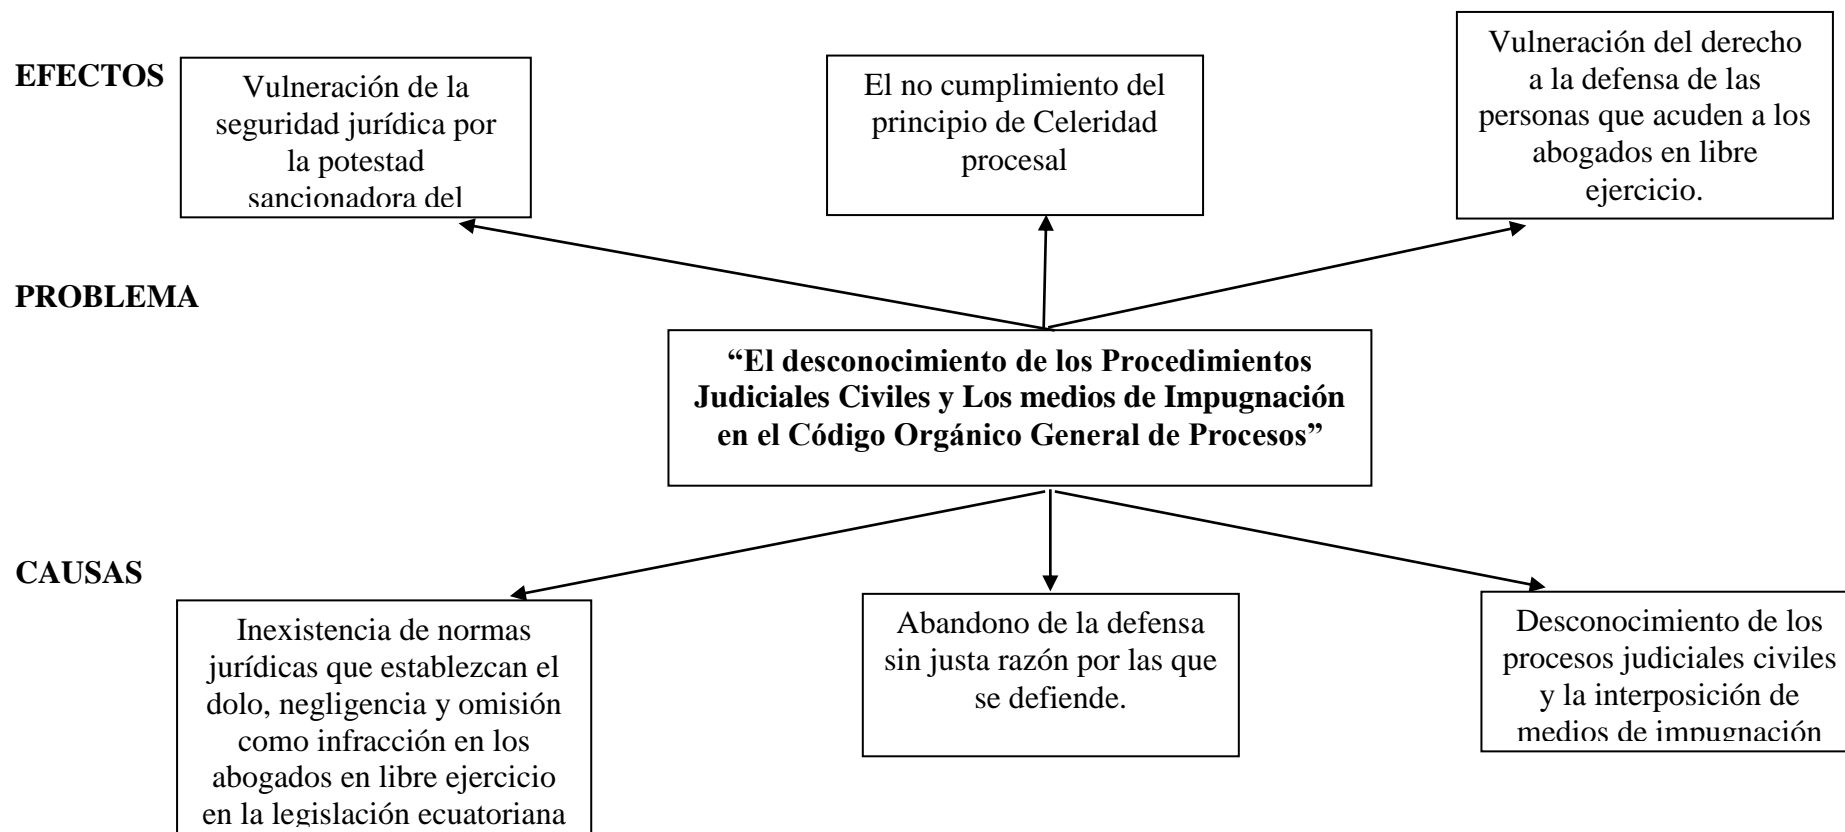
EFECTOS

Vulneración de la seguridad jurídica por la potestad sancionadora del

El no cumplimiento del principio de Celeridad procesal

Vulneración del derecho a la defensa de las personas que acuden a los abogados en libre ejercicio.

PROBLEMA

**“El desconocimiento de los Procedimientos Judiciales Civiles y Los medios de Impugnación en el Código Orgánico General de Procesos”**

CAUSAS

Inexistencia de normas jurídicas que establezcan el dolo, negligencia y omisión como infracción en los abogados en libre ejercicio en la legislación ecuatoriana

Abandono de la defensa sin justa razón por las que se defiende.

Desconocimiento de los procesos judiciales civiles y la interposición de medios de impugnación